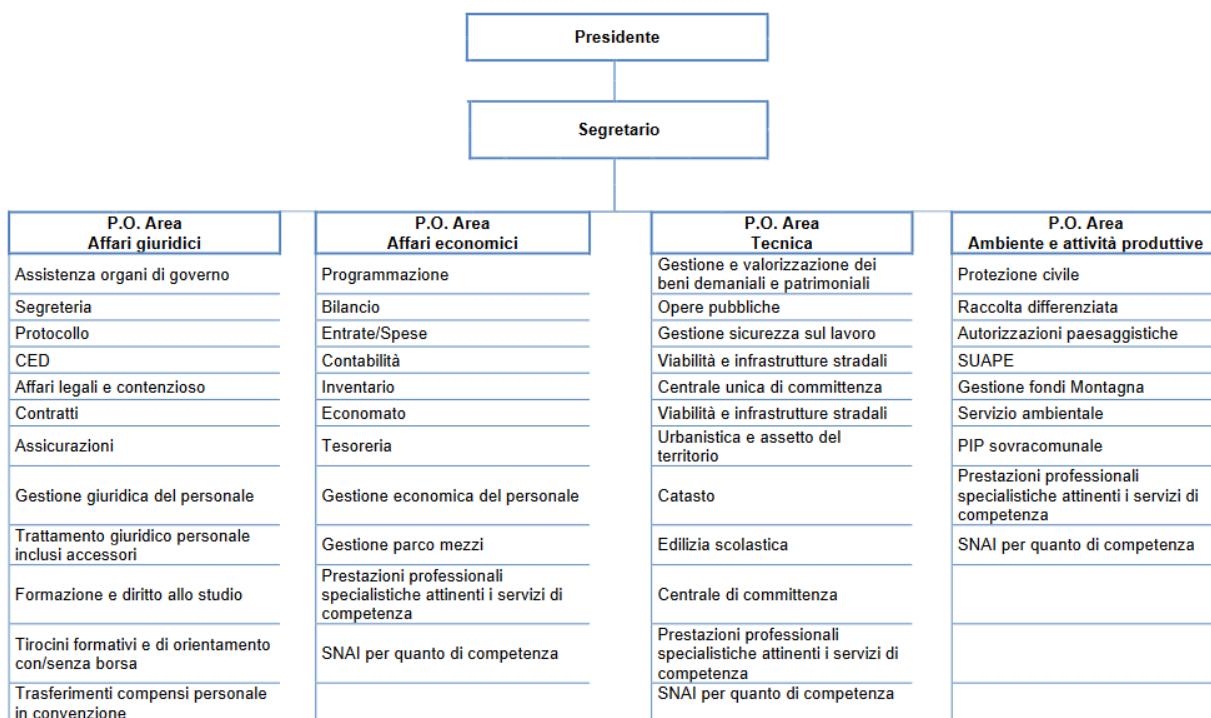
Presidente

Segretario

| P.O. Area Affari giuridici | P.O. Area Affari economici | P.O. Area Tecnica | P.O. Area Ambiente e attività produttive |
|---|---|---|---|
| Assistenza organi di governo | Programmazione | Gestione e valorizzazione dei beni demaniali e patrimoniali | Protezione civile |
| Segreteria | Bilancio | Opere pubbliche | Raccolta differenziata |
| Protocollo | Entrate/Spese | Gestione sicurezza sul lavoro | Autorizzazioni paesaggistiche |
| CED | Contabilità | Viabilità e infrastrutture stradali | SUAPE |
| Affari legali e contenzioso | Inventario | Centrale unica di committenza | Gestione fondi Montagna |
| Contratti | Economato | Viabilità e infrastrutture stradali | Servizio ambientale |
| Assicurazioni | Tesoreria | Urbanistica e assetto del territorio | PIP sovracomunale |
| Gestione giuridica del personale | Gestione economica del personale | Catasto | Prestazioni professionali specialistiche attinenti i servizi di competenza |
| Trattamento giuridico personale inclusi accessori | Gestione parco mezzi | Edilizia scolastica | SNAI per quanto di competenza |
| Formazione e diritto allo studio | Prestazioni professionali specialistiche attinenti i servizi di competenza | Centrale di committenza | |
| Tirocini formativi e di orientamento con/senza borsa | SNAI per quanto di competenza | Prestazioni professionali specialistiche attinenti i servizi di competenza | |
| Trasferimenti compensi personale in convenzione | | SNAI per quanto di competenza | |